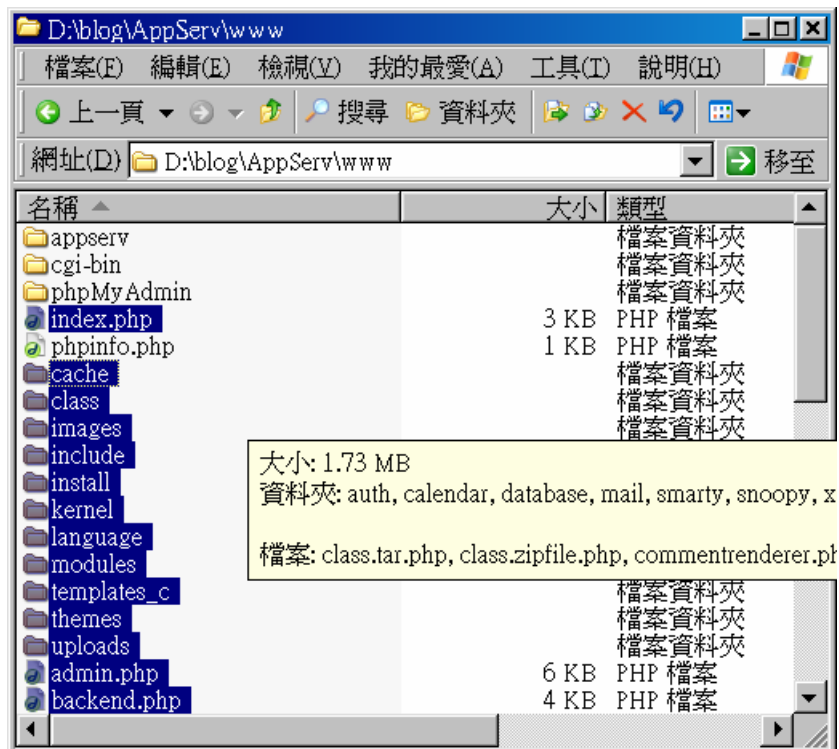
D:\blog\AppServ\www

檔案(F) 編輯(E) 檢視(V) 我的最愛(A) 工具(T) 說明(H)

上一頁 搜尋 資料夾

網址(D) D:\blog\AppServ\www 移至

| 名稱 | 大小 | 類型 |
|---|---|---|
| appserv | | 檔案資料夾 |
| cgi-bin | | 檔案資料夾 |
| phpMyAdmin | | 檔案資料夾 |
| index.php | 3 KB | PHP 檔案 |
| phpinfo.php | 1 KB | PHP 檔案 |
| cache | | 檔案資料夾 |
| class | | 檔案資料夾 |
| images | | 檔案資料夾 |
| include | | |
| install | | |
| kernel | | |
| language | | |
| modules | | |
| templates_c | | 檔案資料夾 |
| themes | | 檔案資料夾 |
| uploads | | 檔案資料夾 |
| admin.php | 6 KB | PHP 檔案 |
| backend.php | 4 KB | PHP 檔案 |

大小: 1.73 MB
資料夾: auth, calendar, database, mail, smarty, snoopy, x

檔案: class.tar.php, class.zipfile.php, commentrenderer.ph